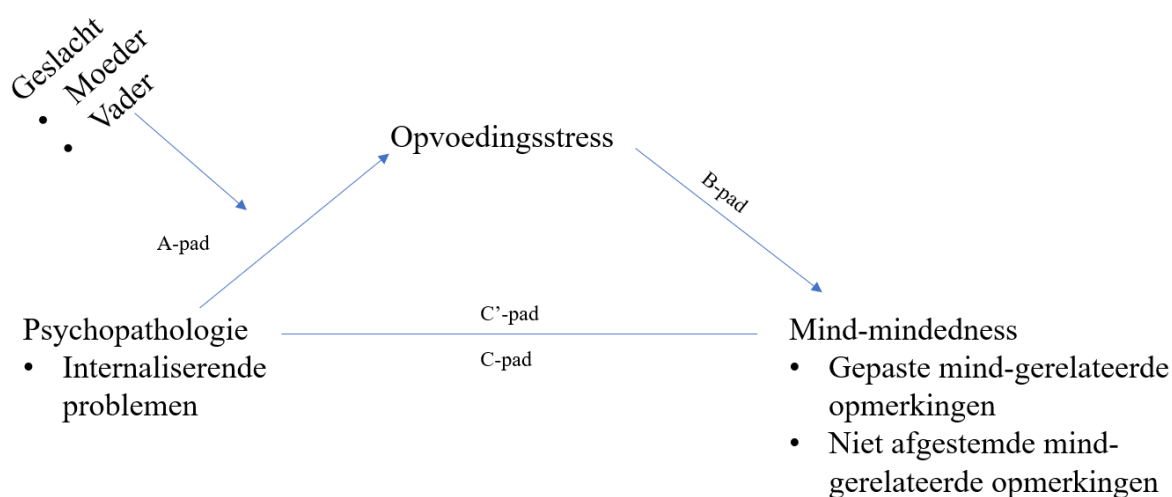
Geslacht
- Moeder
- Vader

Opvoedingsstress

B-pad

A-pad

Psychopathologie
- Internaliserende problemen

C'-pad

C-pad

Mind-mindedness
- Gepaste mind-gerelateerde opmerkingen
- Niet afgestemde mind-gerelateerde opmerkingen